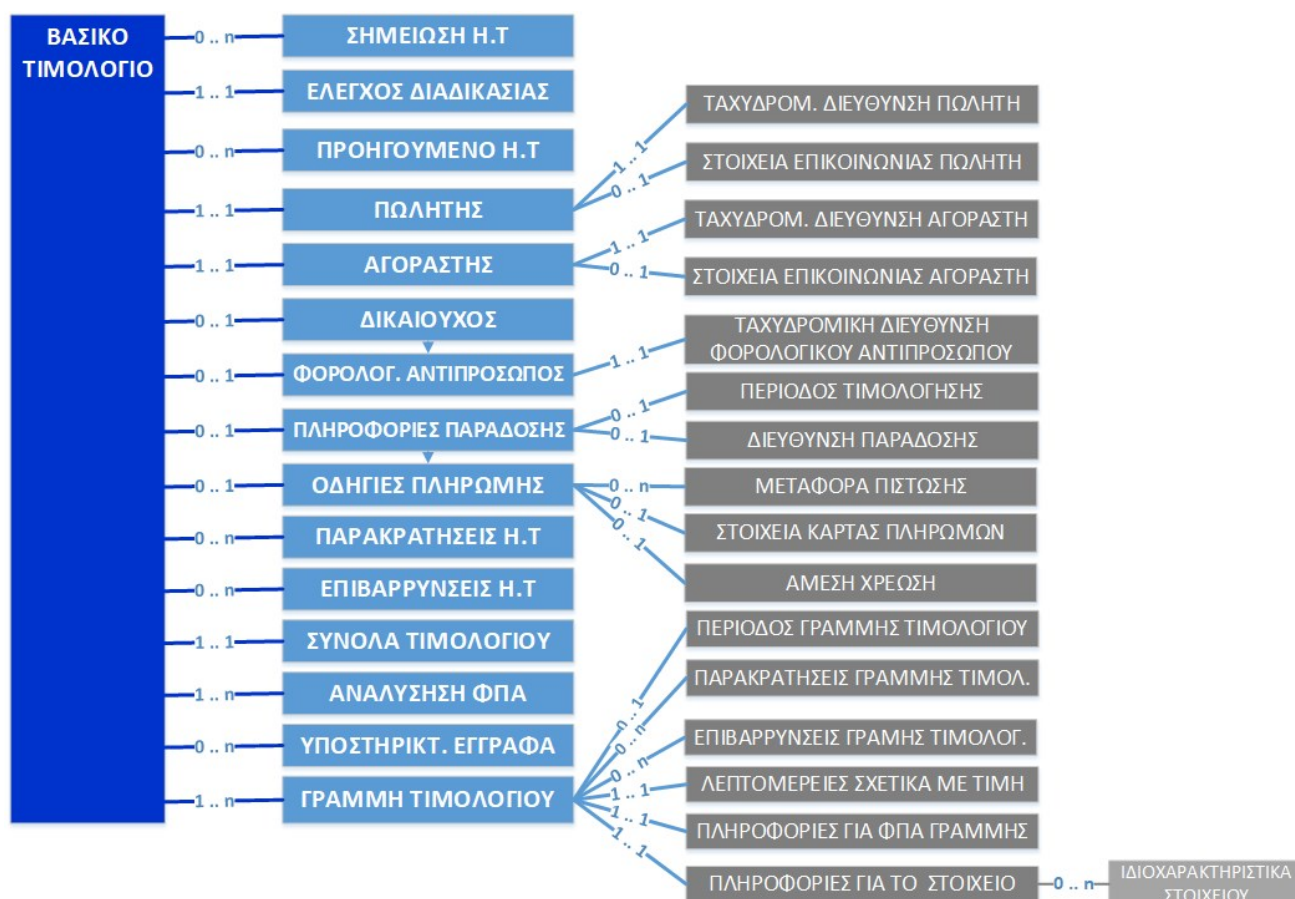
ΒΑΣΙΚΟ ΤΙΜΟΛΟΓΙΟ

0 .. n ΣΗΜΕΙΩΣΗ Η.Τ

1 .. 1 ΕΛΕΓΧΟΣ ΔΙΑΔΙΚΑΣΙΑΣ

0 .. n ΠΡΟΗΓΟΥΜΕΝΟ Η.Τ

1 .. 1 ΠΩΛΗΤΗΣ
1 .. 1 ΤΑΧΥΔΡΟΜ. ΔΙΕΥΘΥΝΣΗ ΠΩΛΗΤΗ
0 .. 1 ΣΤΟΙΧΕΙΑ ΕΠΙΚΟΙΝΩΝΙΑΣ ΠΩΛΗΤΗ

1 .. 1 ΑΓΟΡΑΣΤΗΣ
1 .. 1 ΤΑΧΥΔΡΟΜ. ΔΙΕΥΘΥΝΣΗ ΑΓΟΡΑΣΤΗ
0 .. 1 ΣΤΟΙΧΕΙΑ ΕΠΙΚΟΙΝΩΝΙΑΣ ΑΓΟΡΑΣΤΗ

0 .. 1 ΔΙΚΑΙΟΥΧΟΣ

0 .. 1 ΦΟΡΟΛΟΓ. ΑΝΤΙΠΡΟΣΩΠΟΣ
1 .. 1 ΤΑΧΥΔΡΟΜΙΚΗ ΔΙΕΥΘΥΝΣΗ ΦΟΡΟΛΟΓΙΚΟΥ ΑΝΤΙΠΡΟΣΩΠΟΥ

0 .. 1 ΠΛΗΡΟΦΟΡΙΕΣ ΠΑΡΑΔΟΣΗΣ
0 .. 1 ΠΕΡΙΟΔΟΣ ΤΙΜΟΛΟΓΗΣΗΣ
0 .. 1 ΔΙΕΥΘΥΝΣΗ ΠΑΡΑΔΟΣΗΣ

0 .. 1 ΟΔΗΓΙΕΣ ΠΛΗΡΩΜΗΣ
0 .. n ΜΕΤΑΦΟΡΑ ΠΙΣΤΩΣΗΣ
0 .. 1 ΣΤΟΙΧΕΙΑ ΚΑΡΤΑΣ ΠΛΗΡΩΜΩΝ
0 .. 1 ΑΜΕΣΗ ΧΡΕΩΣΗ

0 .. n ΠΑΡΑΚΡΑΤΗΣΕΙΣ Η.Τ

0 .. n ΕΠΙΒΑΡΡΥΝΣΕΙΣ Η.Τ

1 .. 1 ΣΥΝΟΛΑ ΤΙΜΟΛΟΓΙΟΥ

1 .. n ΑΝΑΛΥΣΗΣΗ ΦΠΑ

0 .. n ΥΠΟΣΤΗΡΙΚΤ. ΕΓΓΡΑΦΑ

1 .. n ΓΡΑΜΜΗ ΤΙΜΟΛΟΓΙΟΥ
0 .. 1 ΠΕΡΙΟΔΟΣ ΓΡΑΜΜΗΣ ΤΙΜΟΛΟΓΙΟΥ
0 .. n ΠΑΡΑΚΡΑΤΗΣΕΙΣ ΓΡΑΜΜΗΣ ΤΙΜΟΛ.
0 .. n ΕΠΙΒΑΡΡΥΝΣΕΙΣ ΓΡΑΜΗΣ ΤΙΜΟΛΟΓ.
1 .. 1 ΛΕΠΤΟΜΕΡΕΙΕΣ ΣΧΕΤΙΚΑ ΜΕ ΤΙΜΗ
1 .. 1 ΠΛΗΡΟΦΟΡΙΕΣ ΓΙΑ ΦΠΑ ΓΡΑΜΜΗΣ
1 .. 1 ΠΛΗΡΟΦΟΡΙΕΣ ΓΙΑ ΤΟ ΣΤΟΙΧΕΙΟ
0 .. n ΙΔΙΟΧΑΡΑΚΤΗΡΙΣΤΙΚΑ ΣΤΟΙΧΕΙΟΥ